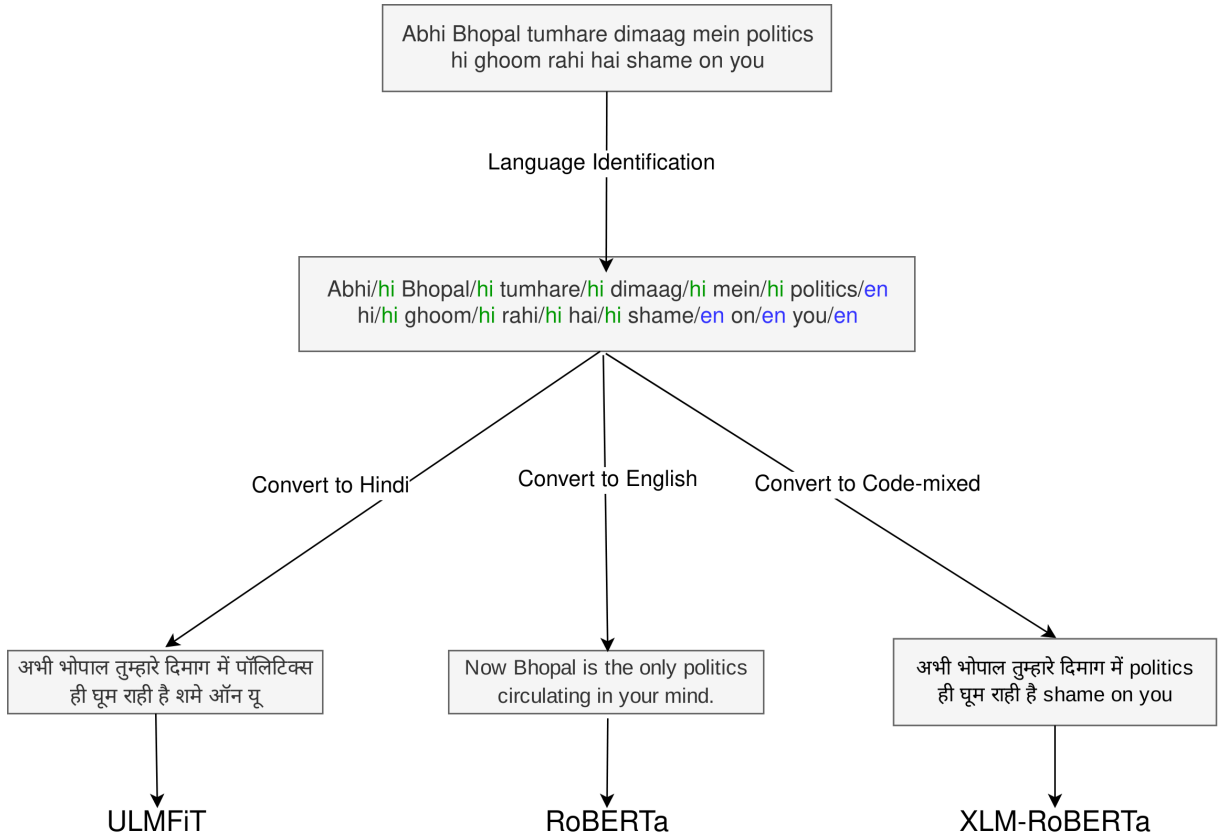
Abhi Bhopal tumhare dimaag mein politics hi ghoom rahi hai shame on you

Language Identification

Abhi/hi Bhopal/hi tumhare/hi dimaag/hi mein/hi politics/en hi/hi ghoom/hi rahi/hi hai/hi shame/en on/en you/en

Convert to Hindi

Convert to English

Convert to Code-mixed

अभी भोपाल तुम्हारे दिमाग में पॉलिटिक्स ही घूम राही है शमे ऑन यू

Now Bhopal is the only politics circulating in your mind.

अभी भोपाल तुम्हारे दिमाग में politics ही घूम राही है shame on you

ULMFiT

RoBERTa

XLM-RoBERTa